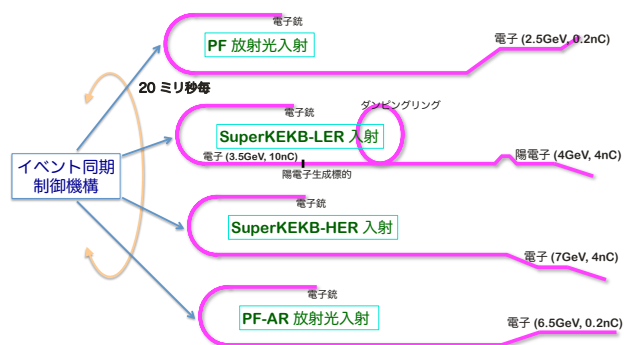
イベント同期制御機構

20 ミリ秒毎

電子銃
PF 放射光入射
電子 (2.5GeV, 0.2nC)

電子銃
ダンピングリング
SuperKEKB-LER 入射
電子 (3.5GeV, 10nC)
陽電子生成標的
陽電子 (4GeV, 4nC)

電子銃
SuperKEKB-HER 入射
電子 (7GeV, 4nC)

電子銃
PF-AR 放射光入射
電子 (6.5GeV, 0.2nC)